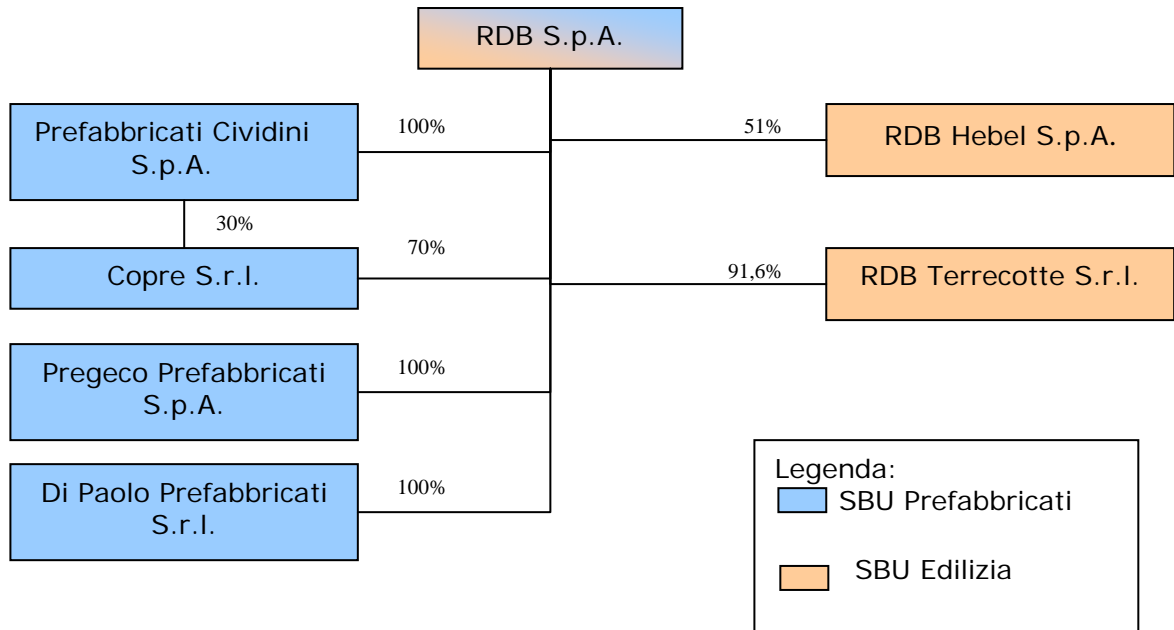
RDB S.p.A.

Prefabbricati Cividini S.p.A.

100%

30%

Copre S.r.l.

70%

Pregeco Prefabbricati S.p.A.

100%

Di Paolo Prefabbricati S.r.l.

100%

51%

RDB Hebel S.p.A.

91,6%

RDB Terrecotte S.r.l.

Legenda:
SBU Prefabbricati

SBU Edilizia